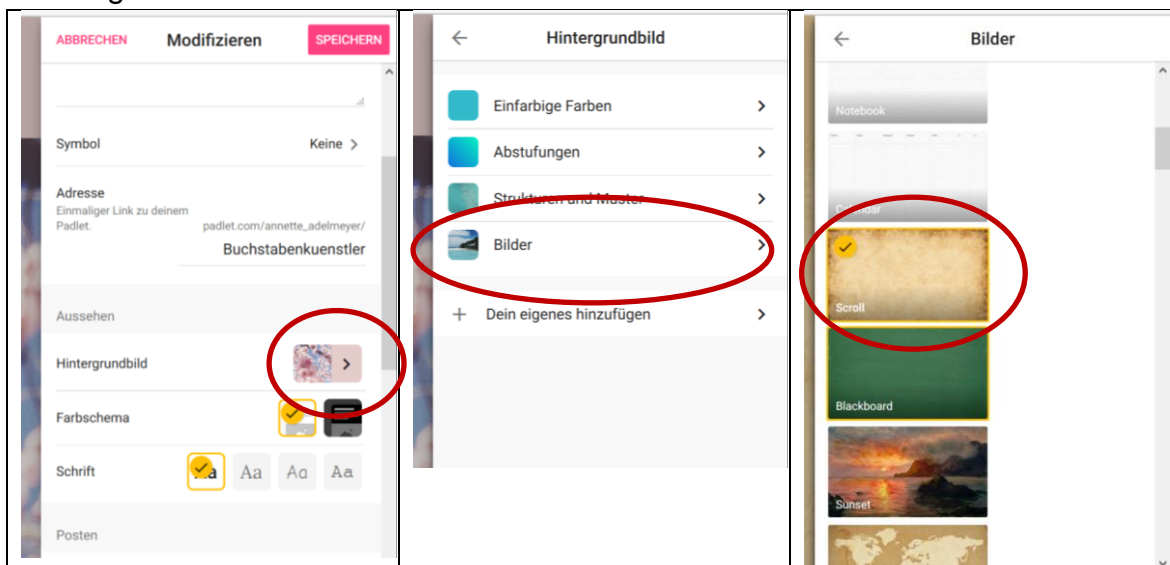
| ABBRECHEN Modifizieren SPEICHERN | ← Hintergrundbild | ← Bilder |
|---|---|---|
| Symbol Keine > | Einfarbige Farben > | Notebook |
| Adresse Einmaliger Link zu deinem Padlet. padlet.com/annette_adelmeyer/ Buchstabenkuenstler | Abstufungen > | Calendar |
| Aussehen | Strukturen und Muster > | Scroll |
| Hintergrundbild > | Bilder > | Blackboard |
| Farbschema | + Dein eigenes hinzufügen > | Sunset |
| Schrift Aa Aa Aa Aa | | |
| Posten | | |